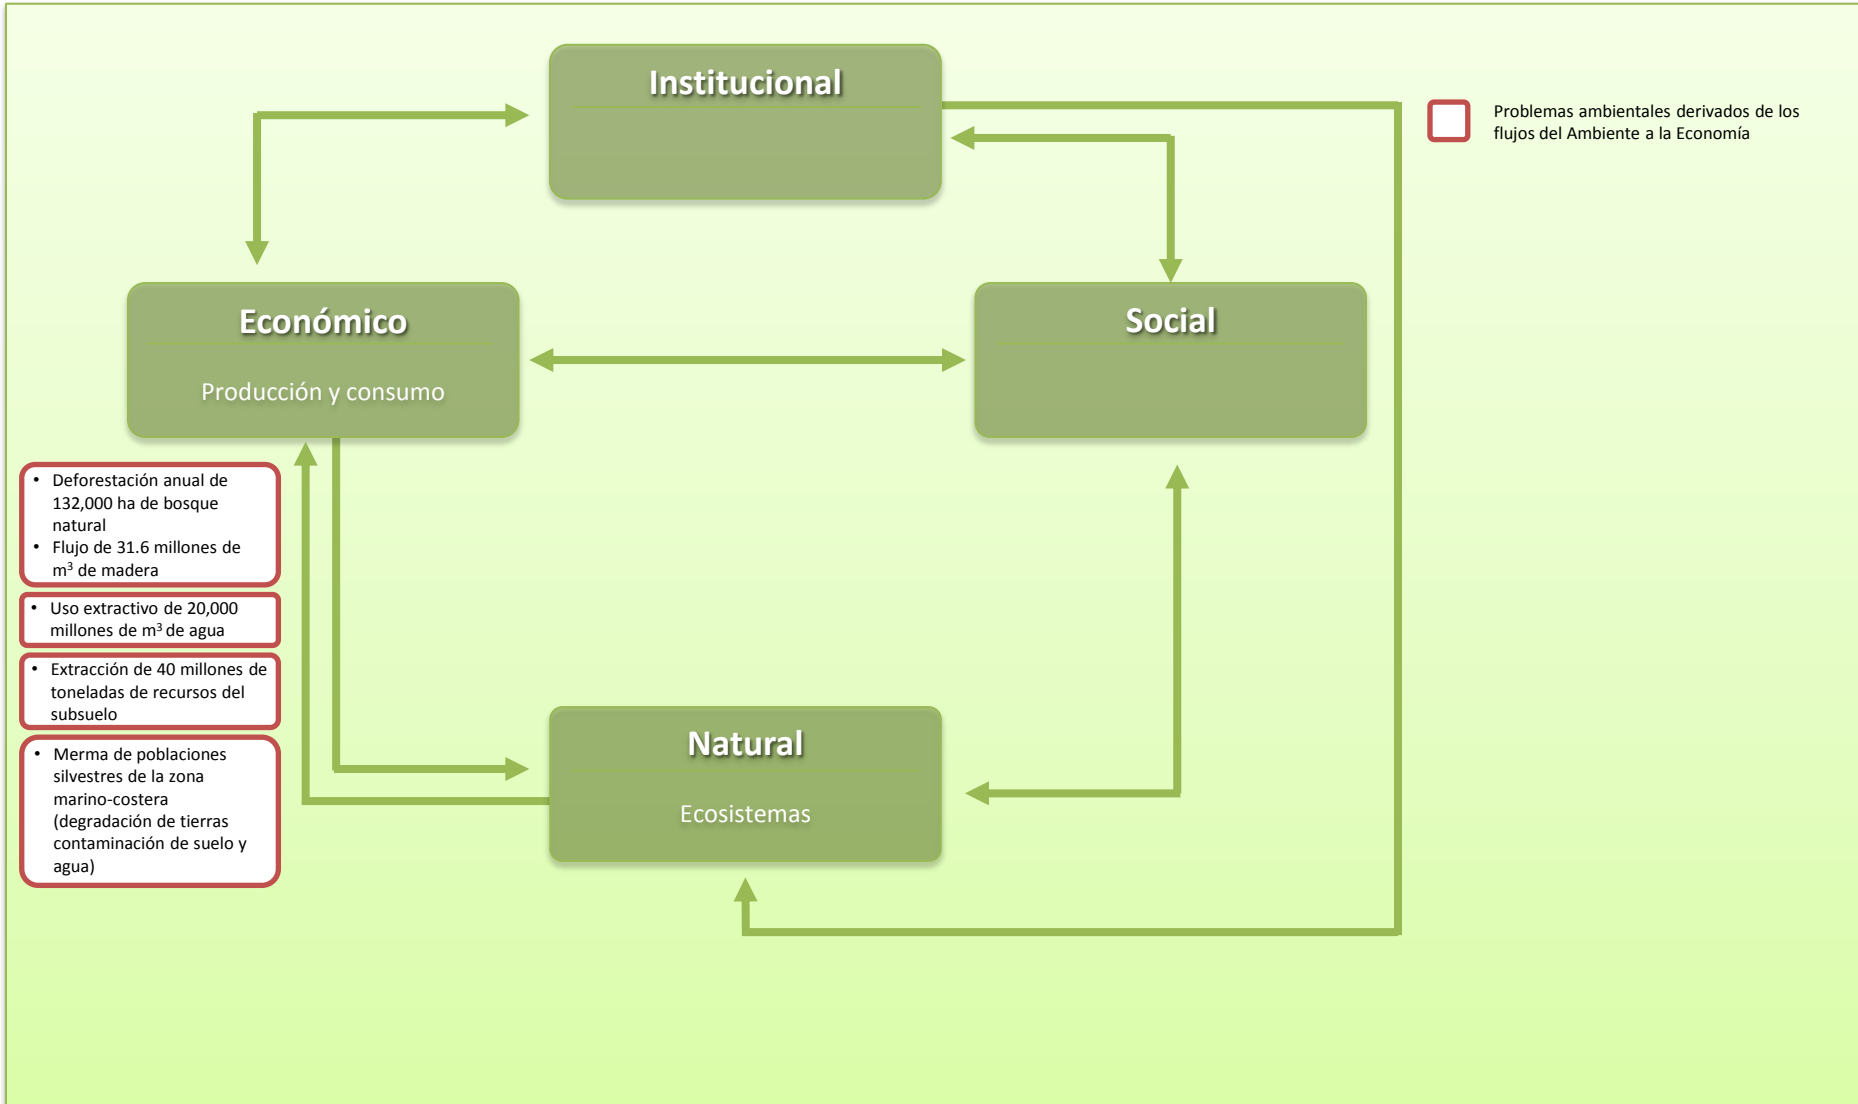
Institucional

Problemas ambientales derivados de los flujos del Ambiente a la Economía

Económico

Producción y consumo

Social

- Deforestación anual de 132,000 ha de bosque natural
- Flujo de 31.6 millones de $m^3$ de madera

- Uso extractivo de 20,000 millones de $m^3$ de agua

- Extracción de 40 millones de toneladas de recursos del subsuelo

- Merma de poblaciones silvestres de la zona marino-costera (degradación de tierras contaminación de suelo y agua)

Natural

Ecosistemas